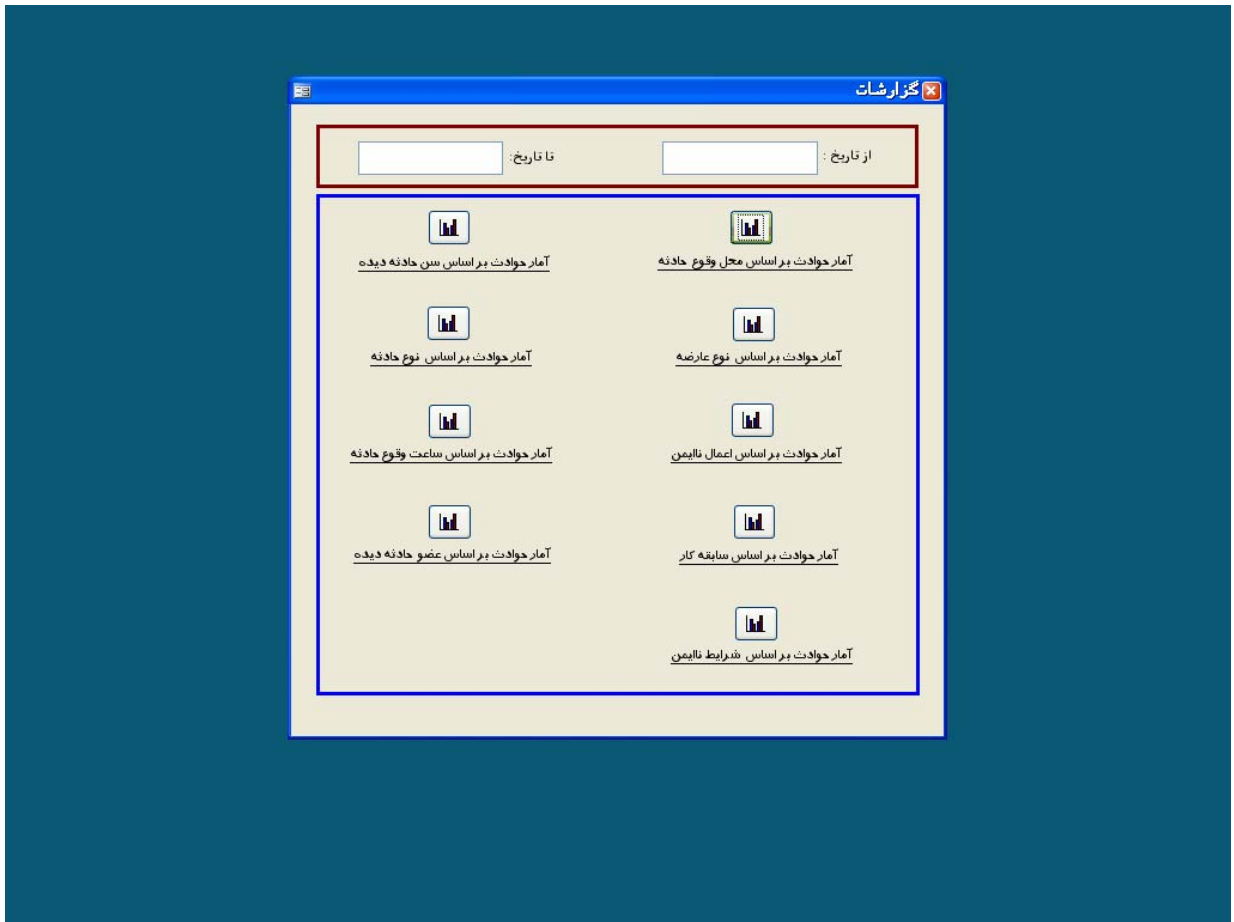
گزارشات

از تاریخ :

تا تاریخ:

آمار حوادث بر اساس محل وقوع حادثه

آمار حوادث بر اساس سن حادثه دیده

آمار حوادث بر اساس نوع عارضه

آمار حوادث بر اساس نوع حادثه

آمار حوادث بر اساس اعمال ناایمن

آمار حوادث بر اساس ساعت وقوع حادثه

آمار حوادث بر اساس سابقه کار

آمار حوادث بر اساس عضو حادثه دیده

آمار حوادث بر اساس شرایط ناایمن